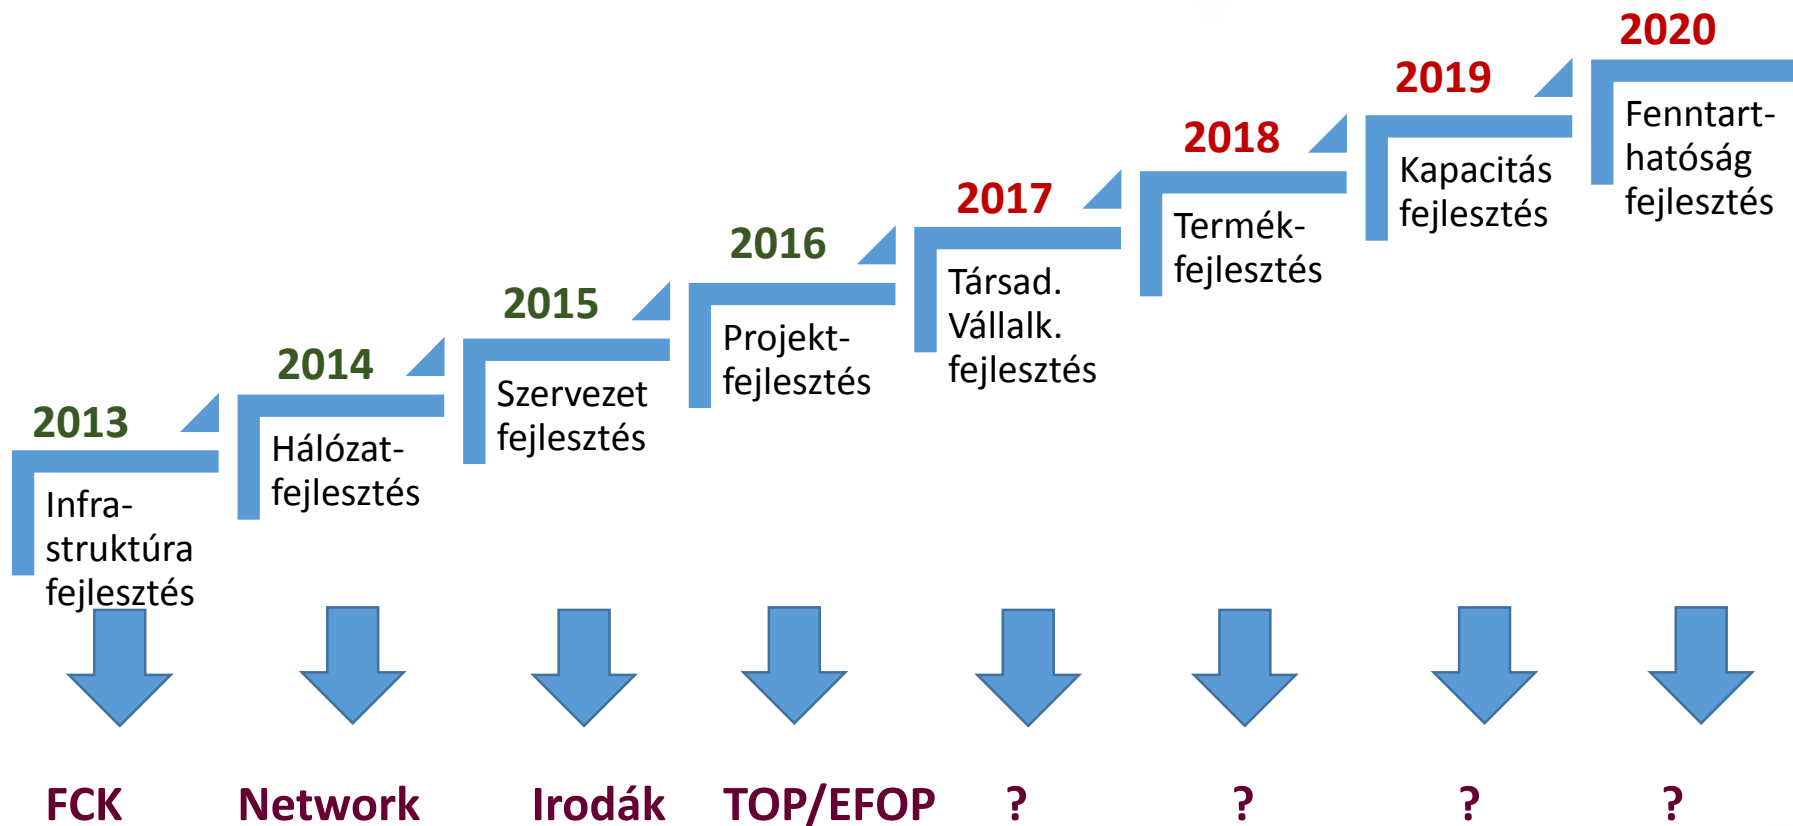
2013
Infrastruktúra fejlesztés

2014
Hálózat-fejlesztés

2015
Szervezet fejlesztés

2016
Projekt-fejlesztés

2017
Társad. Vállalk. fejlesztés

2018
Termék-fejlesztés

2019
Kapacitás fejlesztés

2020
Fenntart-hatóság fejlesztés

FCK
Network
Irodák
TOP/EFOP
?
?
?
?